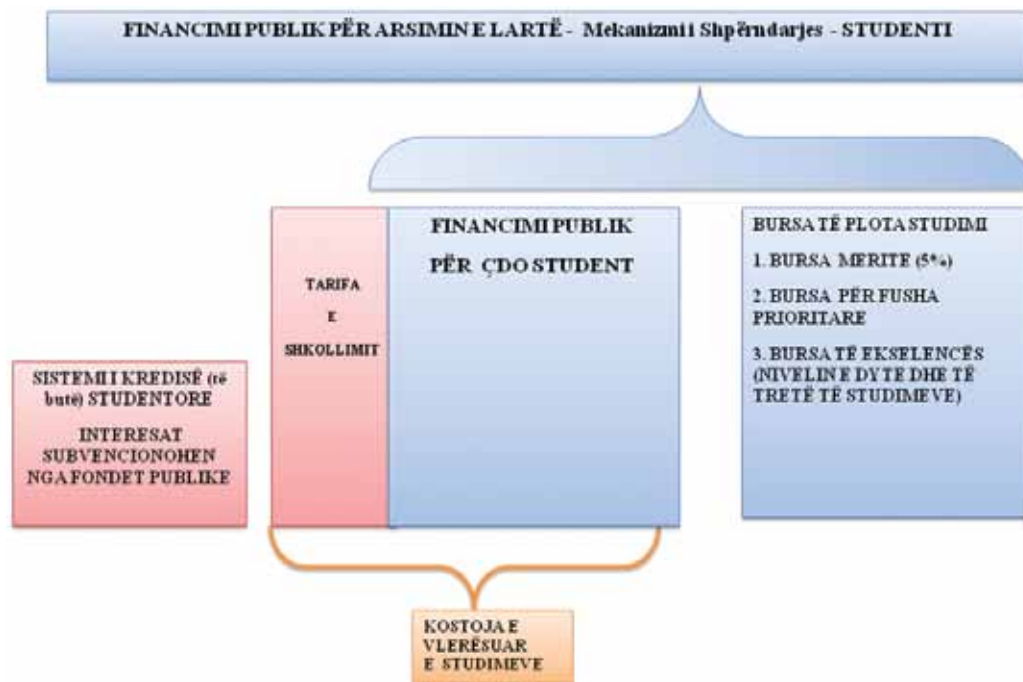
FINANCIMI PUBLIK PËR ARSIMIN E LARTË - Mekanizmi i Shpërndarjes - STUDENTI

TARIFA E SHKOLLIMIT

FINANCIMI PUBLIK PËR ÇDO STUDENT

BURSA TË PLOTA STUDIMI

1. BURSA MERITE (5%)

2. BURSA PËR FUSHA PRIORITARE

3. BURSA TË EKSELENCËS (NIVELIN E DYTE DHE TË TRETË TË STUDIMEVE)

SISTEMI I KREDISË (të butë) STUDENTORE

INTERESAT SUBVENCIONOHEN NGA FONDET PUBLIKE

KOSTOJA E VLERËSUAR E STUDIMEVE